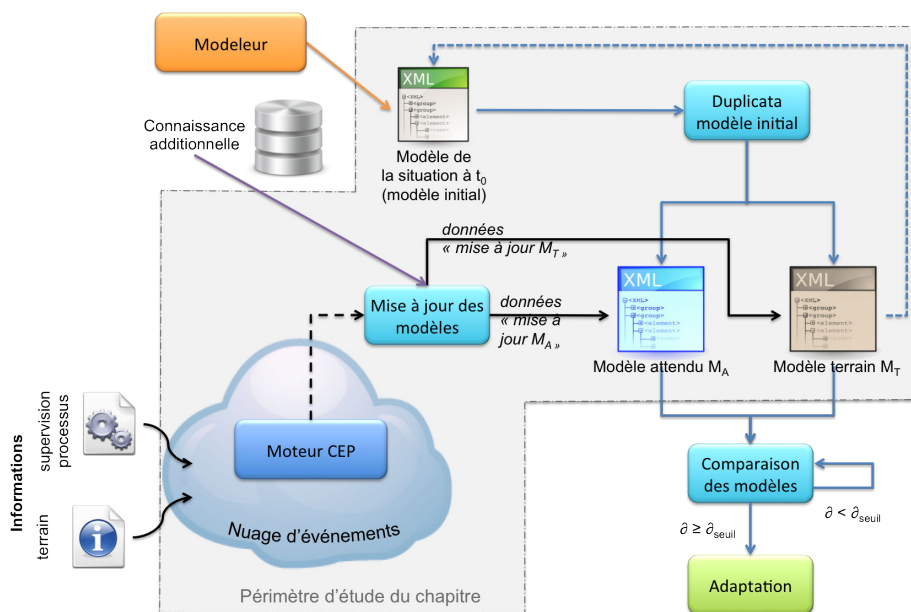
Modeleur

Connaissance additionnelle

XML

Modèle de la situation à $t_0$ (modèle initial)

Duplicata modèle initial

données « mise à jour $M_T$ »

Mise à jour des modèles

données « mise à jour $M_A$ »

XML

Modèle attendu $M_A$

XML

Modèle terrain $M_T$

Informations

supervision processus

terrain

Moteur CEP

Nuage d'événements

Comparaison des modèles

$\partial \geq \partial_{seuil}$

$\partial < \partial_{seuil}$

Adaptation

Périmètre d'étude du chapitre